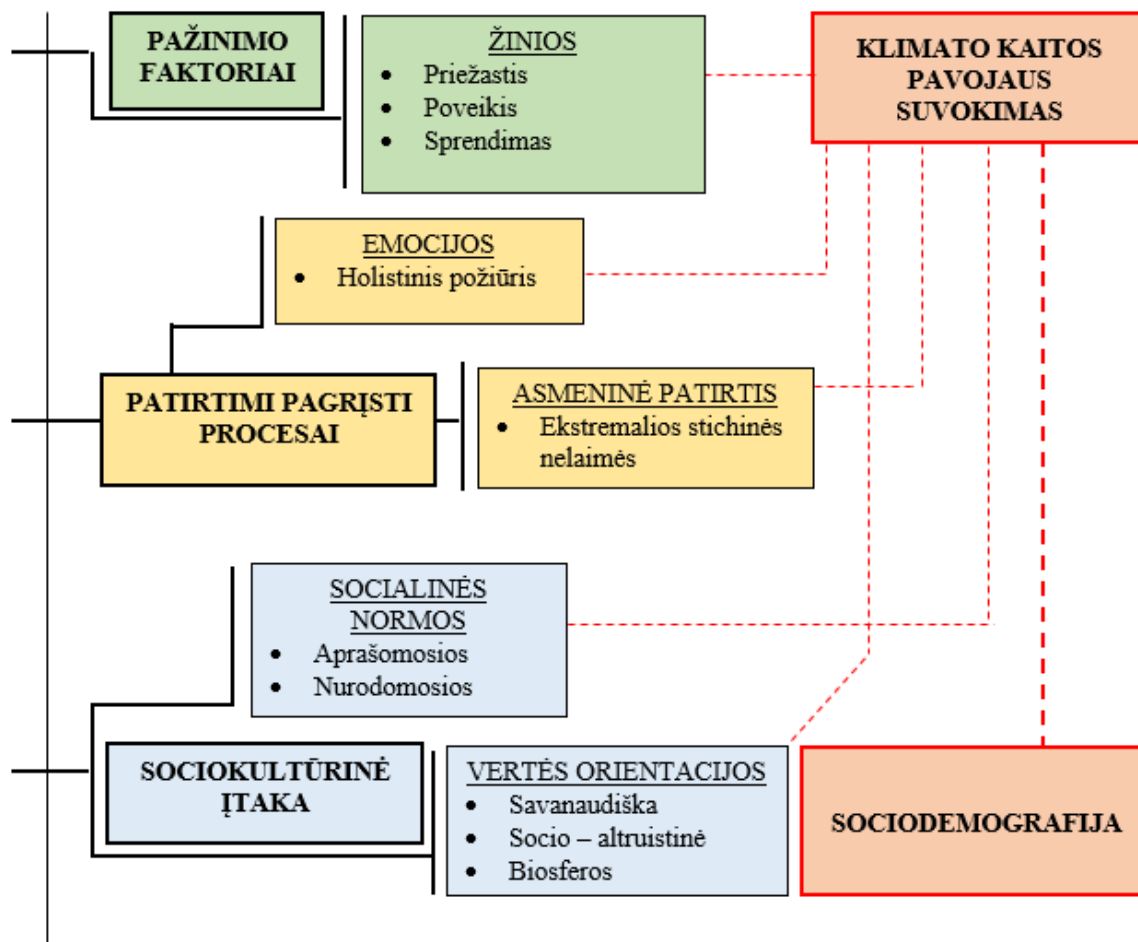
PAŽINIMO FAKTORIAI

ŽINIOS
- Priežastis
- Poveikis
- Sprendimas

KLIMATO KAITOS PAVOJAUS SUVOKIMAS

EMOCIJOS
- Holistinis požiūris

PATIRTIMI PAGRĮSTI PROCESAI

ASMENINĖ PATIRTIS
- Ekstremalios stichinės nelaimės

SOCIALINĖS NORMOS
- Aprašomosios
- Nurodomosios

SOCIOKULTŪRINĖ ĮTAKA

VERTĖS ORIENTACIJOS
- Savanaudiška
- Socio – altruistinė
- Biosferos

SOCIODEMOGRAFIJA